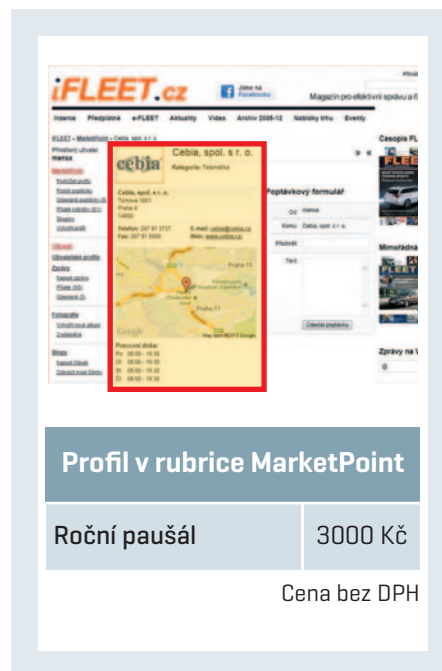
iFLEET.cz

Jsme na Facebooku

Magazín pro efektivní správu a fl

Inzerce Předplatné e-FLEET Aktuality Video Archiv 2005-12 Nabídky trhu Eventy

iFLEET » MarketPoint » Cebia, spol. s r. o.

Cebia, spol. s r. o.

Kategorie: Telematika

Cebia, spol. s r. o.
Tárinova 1001
Praha 4
14000

Telefon: 247 81 3737
Fax: 247 81 5555

E-mail: cebia@cebia.cz
Web: www.cebia.cz

Praha 13

Praha 11

Pracovní doba:
Po: 08:00 – 16:30
Út: 08:00 – 16:30
St: 08:00 – 16:30
Čt: 08:00 – 16:30

Poptávkový formulář

Od: mense

Komu: Cebia, spol. s r. o.

Předmět:

Text:

Odeslat poptávku

Časopis FL

Mimořádná

Zprávy na V

| Profil v rubrice MarketPoint | |
|---|---|
| Roční paušál | 3000 Kč |

Cena bez DPH